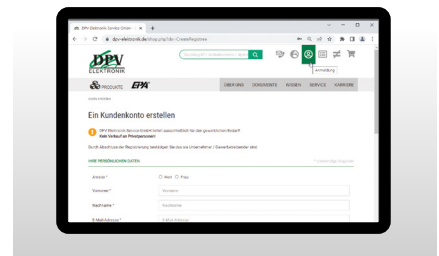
DPV Elektronik-Service GmbH ×

dpv-elektronik.de/shop/sp1/de/CreateRegistrat

DPV ELEKTRONIK

Anmeldung

PRODUKTE

ÜBER UNS DOKUMENTE SUCHEN SERVICE KARRIERE

Ein Kundenkonto erstellen

DPV Elektronik-Service bietet Ihnen ausschließlich für den gewerblichen Bedarf! Kein Verkauf an Privatpersonen!

Durch Abschluss der Registrierung bestätigen Sie uns, ein Unternehmer / Gewerbetreibender zu sein.

IHRE PERSÖNLICHEN DATEN

Anrede *

Herr Frau

Vorname *

Vorname

Nachname *

Nachname

E-Mail-Adresse *

E-Mail-Adresse